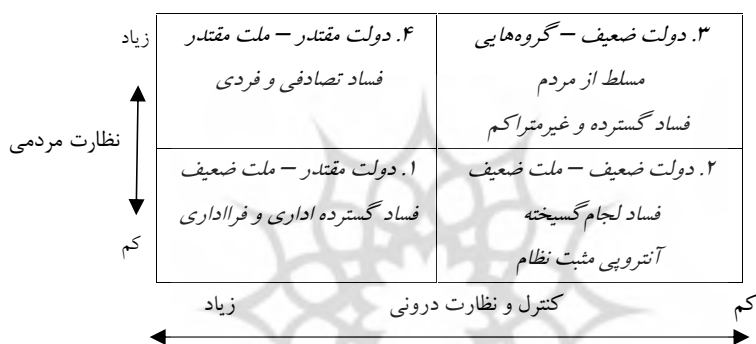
زیاد

نظارت مردمی

کم

| ۴. دولت مقتدر – ملت مقتدر<br>فساد تصادفی و فردی | ۳. دولت ضعیف – گروه‌هایی<br>مسلط از مردم<br>فساد گسترده و غیرمتراکم |
|---|---|
| ۱. دولت مقتدر – ملت ضعیف<br>فساد گسترده اداری و فرااداری | ۲. دولت ضعیف – ملت ضعیف<br>فساد لجام گسیخته<br>آنتروپی مثبت نظام |

زیاد کنترل و نظارت درونی کم